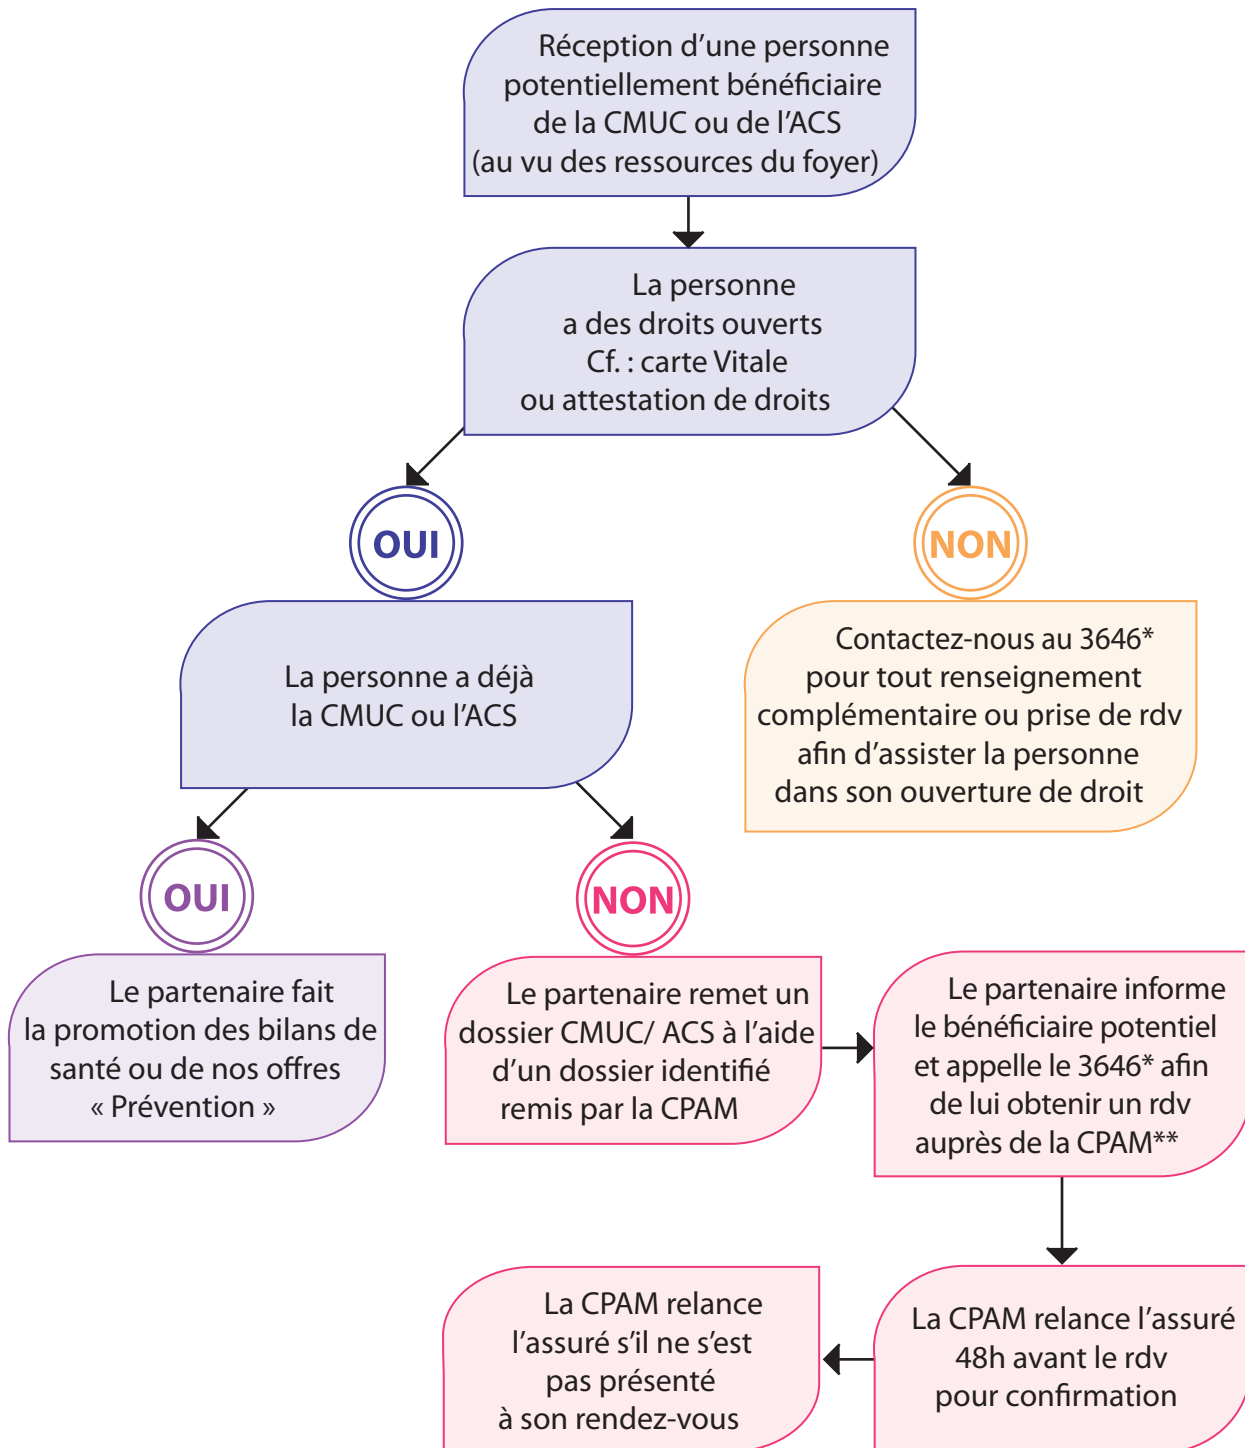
Réception d’une personne potentiellement bénéficiaire de la CMUC ou de l’ACS (au vu des ressources du foyer)

La personne a des droits ouverts Cf. : carte Vitale ou attestation de droits

OUI

NON

La personne a déjà la CMUC ou l’ACS

Contactez-nous au 3646* pour tout renseignement complémentaire ou prise de rdv afin d’assister la personne dans son ouverture de droit

OUI

NON

Le partenaire fait la promotion des bilans de santé ou de nos offres « Prévention »

Le partenaire remet un dossier CMUC/ ACS à l’aide d’un dossier identifié remis par la CPAM

Le partenaire informe le bénéficiaire potentiel et appelle le 3646* afin de lui obtenir un rdv auprès de la CPAM**

La CPAM relance l’assuré s’il ne s’est pas présenté à son rendez-vous

La CPAM relance l’assuré 48h avant le rdv pour confirmation